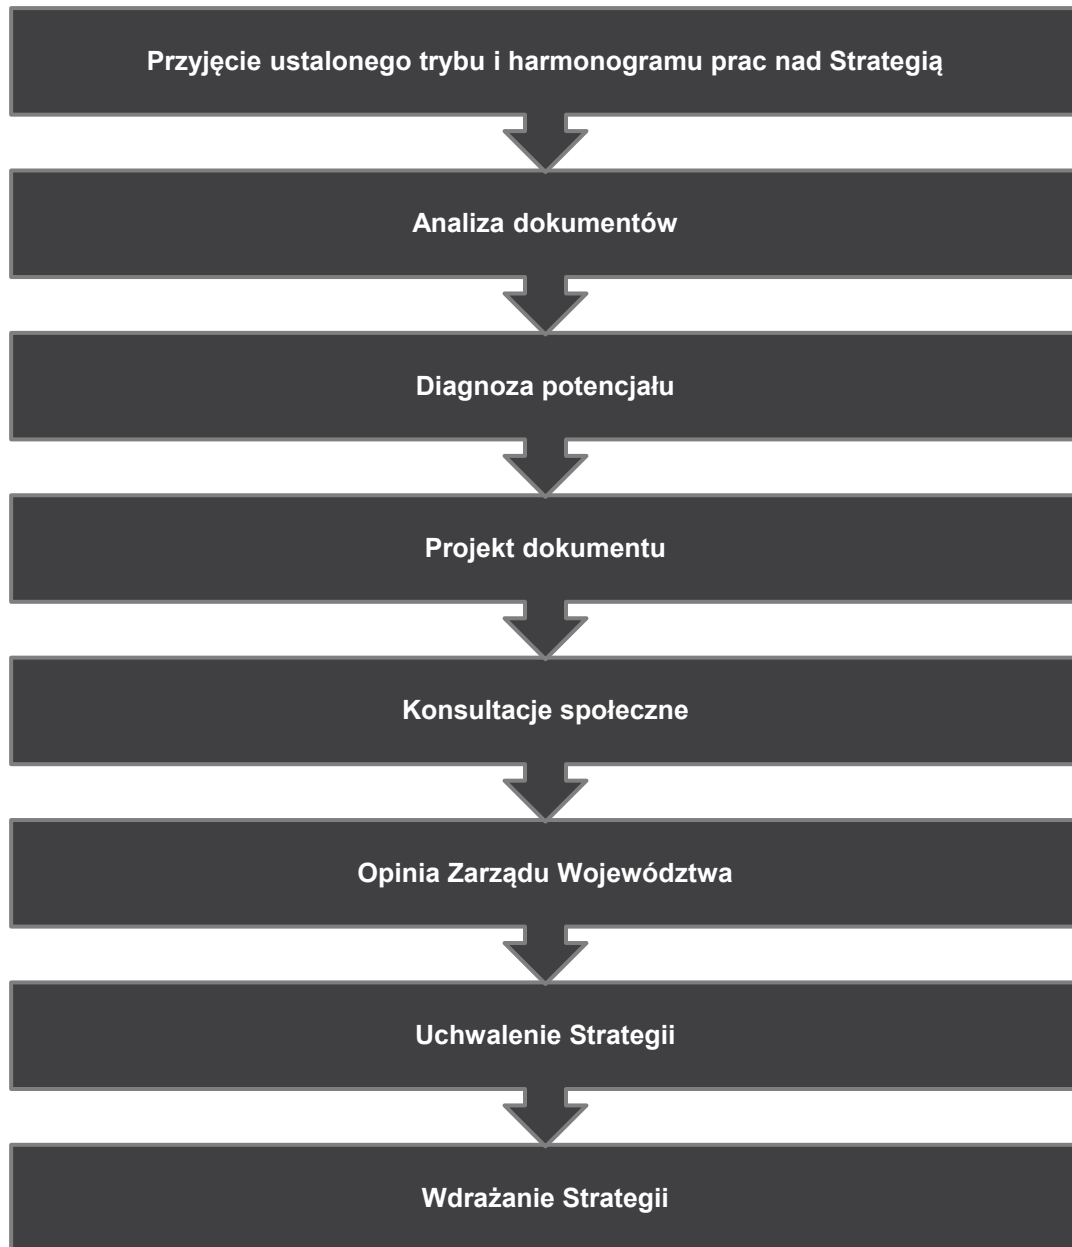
Przyjęcie ustalonego trybu i harmonogramu prac nad Strategią

Analiza dokumentów

Diagnoza potencjału

Projekt dokumentu

Konsultacje społeczne

Opinia Zarządu Województwa

Uchwalenie Strategii

Wdrażanie Strategii